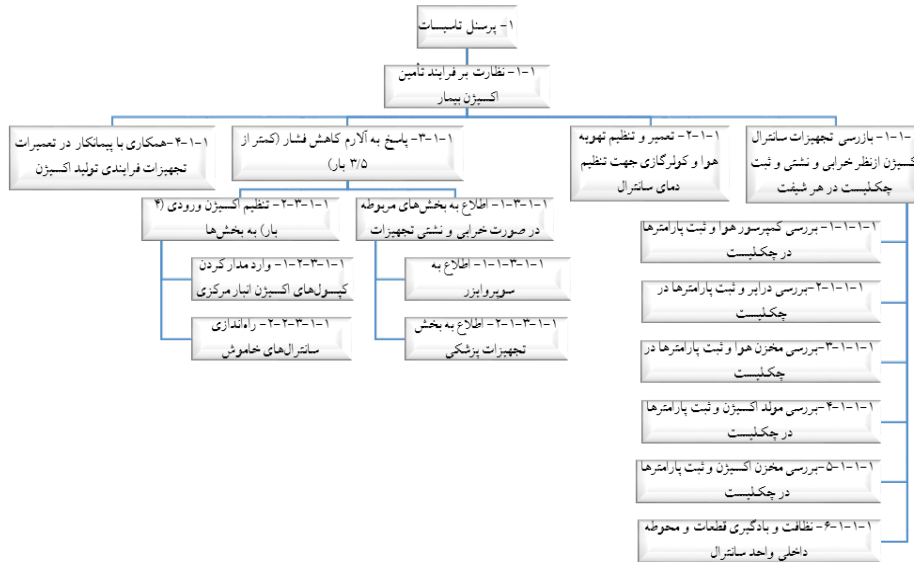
۱- پرسنل تاسیسات

۱-۱- نظارت بر فرایند تأمین اکسیژن بیمار

۱-۱-۱- بازرسی تجهیزات سانترال اکسیژن ازنظر خرابی و نشتی و ثبت چکلیست در هر شیفت

۱-۱-۱-۱- بررسی کمپرسور هوا و ثبت پارامترها در چکلیست

۱-۱-۱-۲-بررسی درایر و ثبت پارامترها در چکلیست

۱-۱-۱-۳-بررسی مخزن هوا و ثبت پارامترها در چکلیست

۱-۱-۱-۴-بررسی مولد اکسیژن و ثبت پارامترها در چکلیست

۱-۱-۱-۵-بررسی مخزن اکسیژن و ثبت پارامترها در چکلیست

۱-۱-۱-۶- نظافت و بادگیری قطعات و محوطه داخلی واحد سانترال

۱-۱-۲- تعمیر و تنظیم تهویه هوا و کولرگازی جهت تنظیم دمای سانترال

۱-۱-۳- پاسخ به آلارم کاهش فشار (کمتر از ۳/۵ بار)

۱-۱-۳-۱- اطلاع به بخشهای مربوطه در صورت خرابی و نشتی تجهیزات

۱-۱-۳-۱-۱- اطلاع به سوپروایزر

۱-۱-۳-۱-۲- اطلاع به بخش تجهیزات پزشکی

۱-۱-۳-۲- تنظیم اکسیژن ورودی (۴ بار) به بخشها

۱-۱-۳-۲-۱- وارد مدار کردن کپسولهای اکسیژن انبار مرکزی

۱-۱-۳-۲-۲- راه‌اندازی سانترالهای خاموش

۱-۱-۴-همکاری با پیمانکار در تعمیرات تجهیزات فرایندی تولید اکسیژن